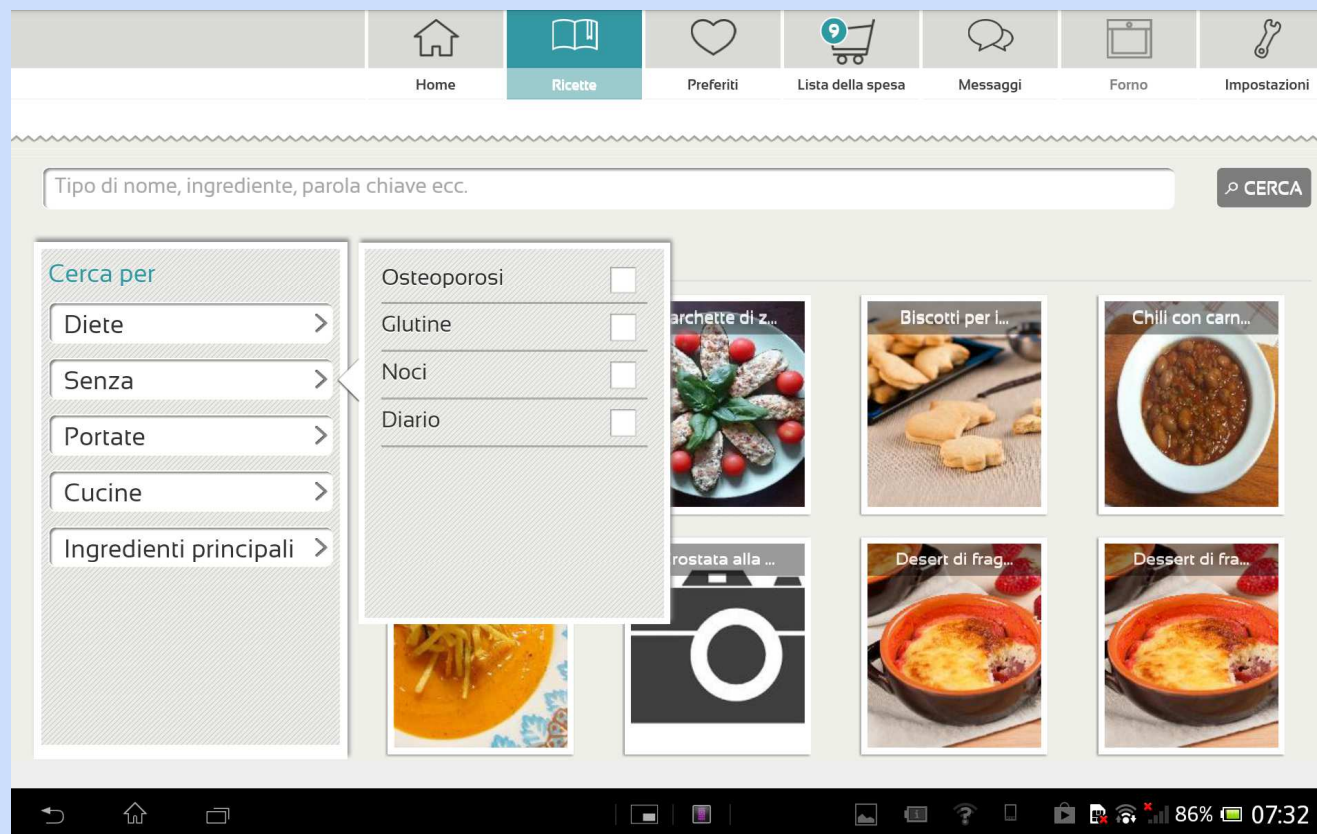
Home
Ricette
Preferiti
9
Lista della spesa
Messaggi
Forno
Impostazioni

Tipo di nome, ingrediente, parola chiave ecc.
CERCA

Cerca per
Diete
Senza
Portate
Cucine
Ingredienti principali

Osteoporosi
Glutine
Noci
Diario

archette di z...
Biscotti per i...
Chili con carn...
rostata alla ...
Desert di frag...
Dessert di fra...

86% 07:32